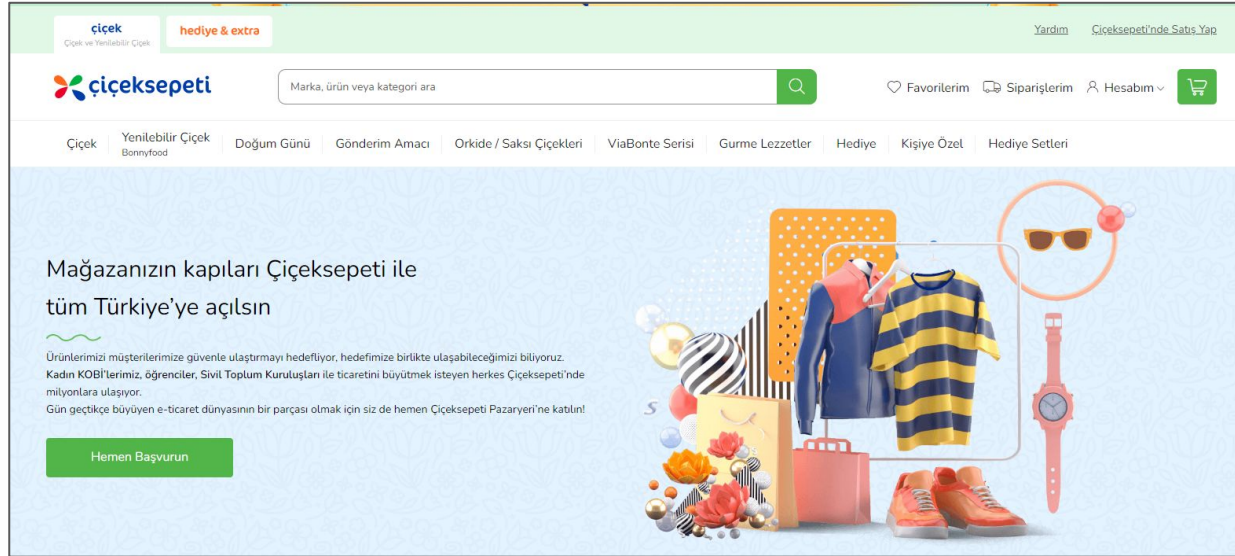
çiçek
Çiçek ve Yenilebilir Çiçek
hediye & extra
Yardım
Çiçeksepeti'nde Satış Yap

çiçeksepeti
Marka, ürün veya kategori ara
Favorilerim
Siparişlerim
Hesabım

Çiçek
Yenilebilir Çiçek
Bonnyfood
Doğum Günü
Gönderim Amacı
Orkide / Saksı Çiçekleri
ViaBonte Serisi
Gurme Lezzetler
Hediye
Kişiye Özel
Hediye Setleri

Mağazanızın kapıları Çiçeksepeti ile tüm Türkiye'ye açılsın

Ürünlerimizi müşterilerimize güvenle ulaştırmayı hedefliyor, hedefimize birlikte ulaşabileceğimizi biliyoruz.
Kadın KOBİ'lerimiz, öğrenciler, Sivil Toplum Kuruluşları ile ticaretini büyütmek isteyen herkes Çiçeksepeti'nde milyonlara ulaşıyor.
Gün geçtikçe büyüyen e-ticaret dünyasının bir parçası olmak için siz de hemen Çiçeksepeti Pazaryeri'ne katılın!

Hemen Başvurun